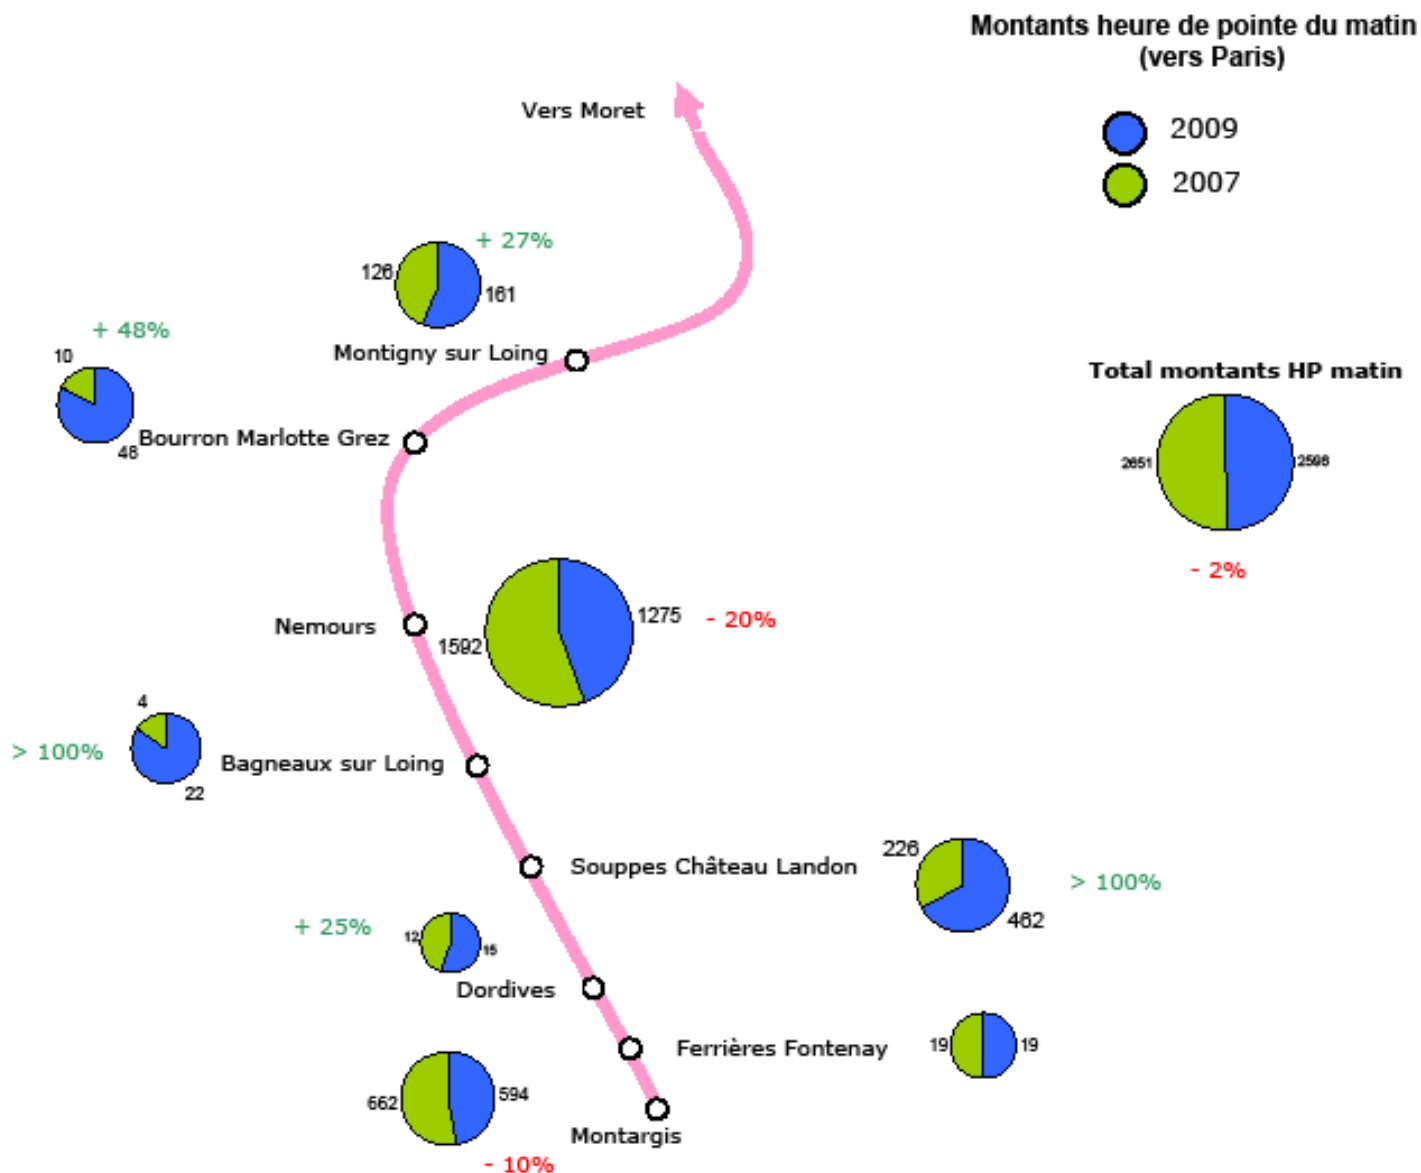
Montants heure de pointe du matin (vers Paris)

2009
2007

Vers Moret

+ 27%
126
161
Montigny sur Loing

+ 48%
10
48
Bourron Marlotte Grez

Total montants HP matin
2651
2598
- 2%

Nemours
1592
1275
- 20%

4
> 100%
22
Bagneaux sur Loing

Souppes Château Landon
226
462
> 100%

+ 25%
12
15
Dordives

Ferrières Fontenay
19
19

662
594
Montargis
- 10%